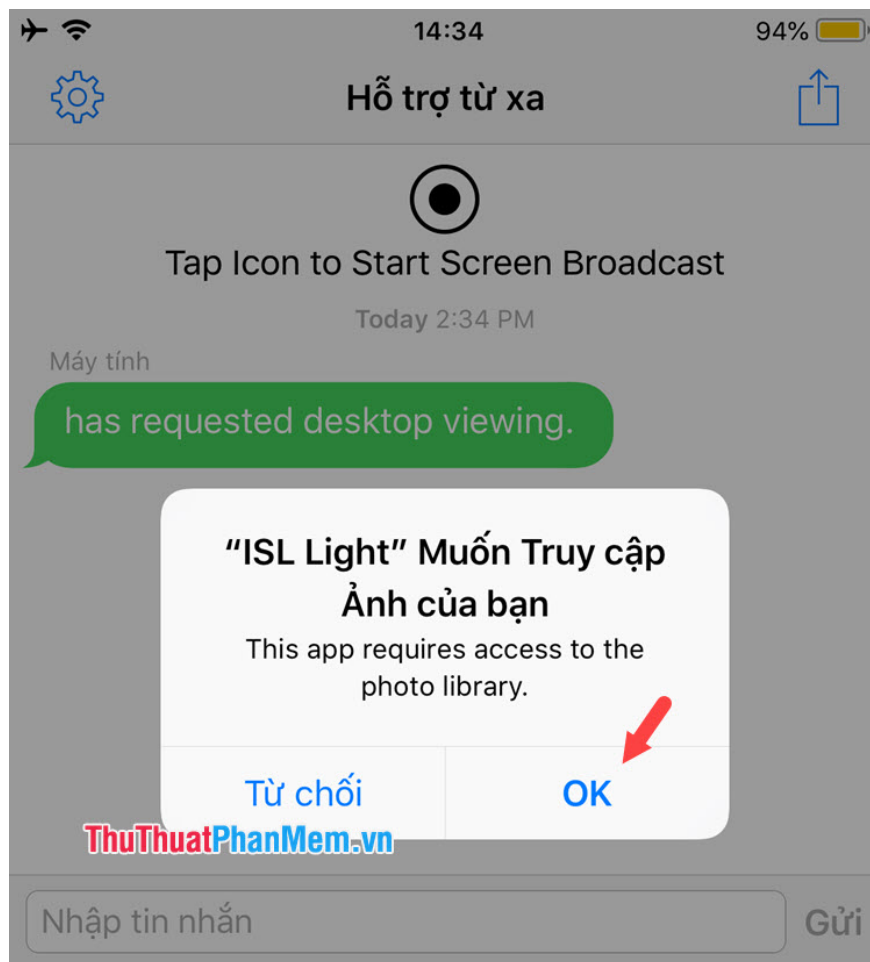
14:34
94%

Hỗ trợ từ xa

Tap Icon to Start Screen Broadcast

Today 2:34 PM

Máy tính

has requested desktop viewing.

“ISL Light” Muốn Truy cập Ảnh của bạn

This app requires access to the photo library.

Từ chối

OK

ThuThuatPhanMem.vn

Nhập tin nhắn

Gửi